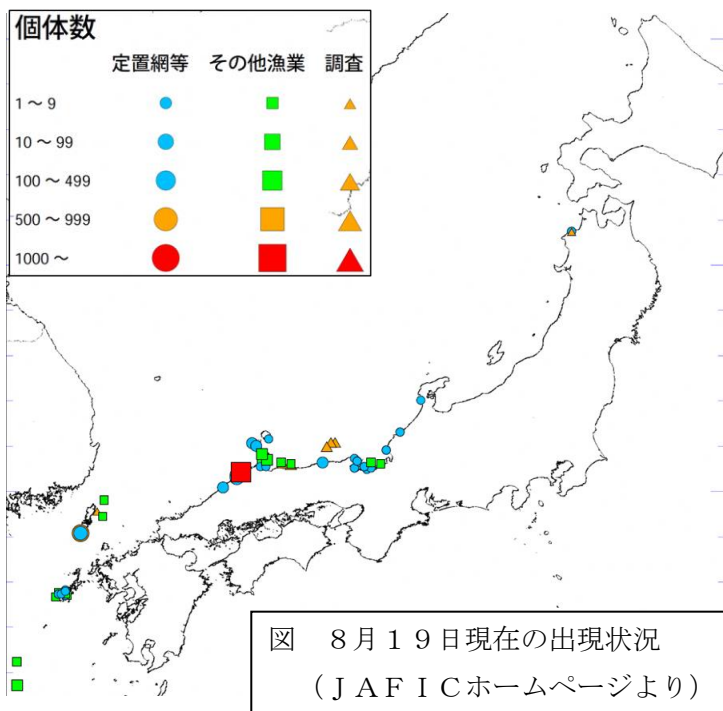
個体数

| | 定置網等 | その他漁業 | 調査 |
|---|---|---|---|
| 1 〜 9 | | | |
| 10 〜 99 | | | |
| 100 〜 499 | | | |
| 500 〜 999 | | | |
| 1000 〜 | | | |

図　８月１９日現在の出現状況
（ＪＡＦＩＣホームページより）